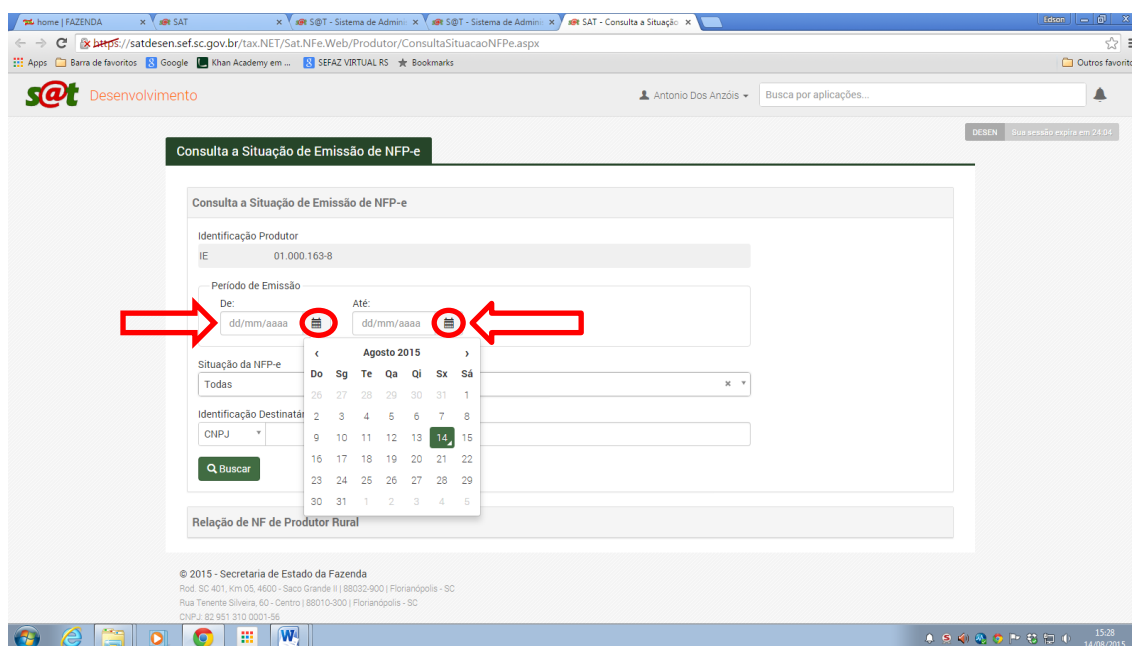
home | FAZENDA × SAT × S@T - Sistema de Admini × S@T - Sistema de Admini × SAT - Consulta a Situação ×

Edson

https://satdesen.sef.sc.gov.br/tax.NET/Sat.NFe.Web/Produtor/ConsultaSituacaoNFPe.aspx

Apps Barra de favoritos Google Khan Academy em ... SEFAZ VIRTUAL RS Bookmarks Outros favoritos

s@t Desenvolvimento

Antonio Dos Anzóis

Busca por aplicações...

DESEN Sua sessão expira em 24:04

Consulta a Situação de Emissão de NFP-e

Consulta a Situação de Emissão de NFP-e

Identificação Produtor

IE 01.000.163-8

Período de Emissão

De:

dd/mm/aaaa

Até:

dd/mm/aaaa

Situação da NFP-e

Todas

Identificação Destinatá

CNPJ

Buscar

| ‹ | Agosto 2015 | | | | | › |
|---|---|---|---|---|---|---|
| Do | Sg | Te | Qa | Qi | Sx | Sá |
| 26 | 27 | 28 | 29 | 30 | 31 | 1 |
| 2 | 3 | 4 | 5 | 6 | 7 | 8 |
| 9 | 10 | 11 | 12 | 13 | 14 | 15 |
| 16 | 17 | 18 | 19 | 20 | 21 | 22 |
| 23 | 24 | 25 | 26 | 27 | 28 | 29 |
| 30 | 31 | 1 | 2 | 3 | 4 | 5 |

Relação de NF de Produtor Rural

© 2015 - Secretaria de Estado da Fazenda

Rod. SC 401, Km 05, 4600 - Saco Grande II | 88032-900 | Florianópolis - SC

Rua Tenente Silveira, 60 - Centro | 88010-300 | Florianópolis - SC

CNPJ: 82.951.310.0001-56

15:28
14/08/2015